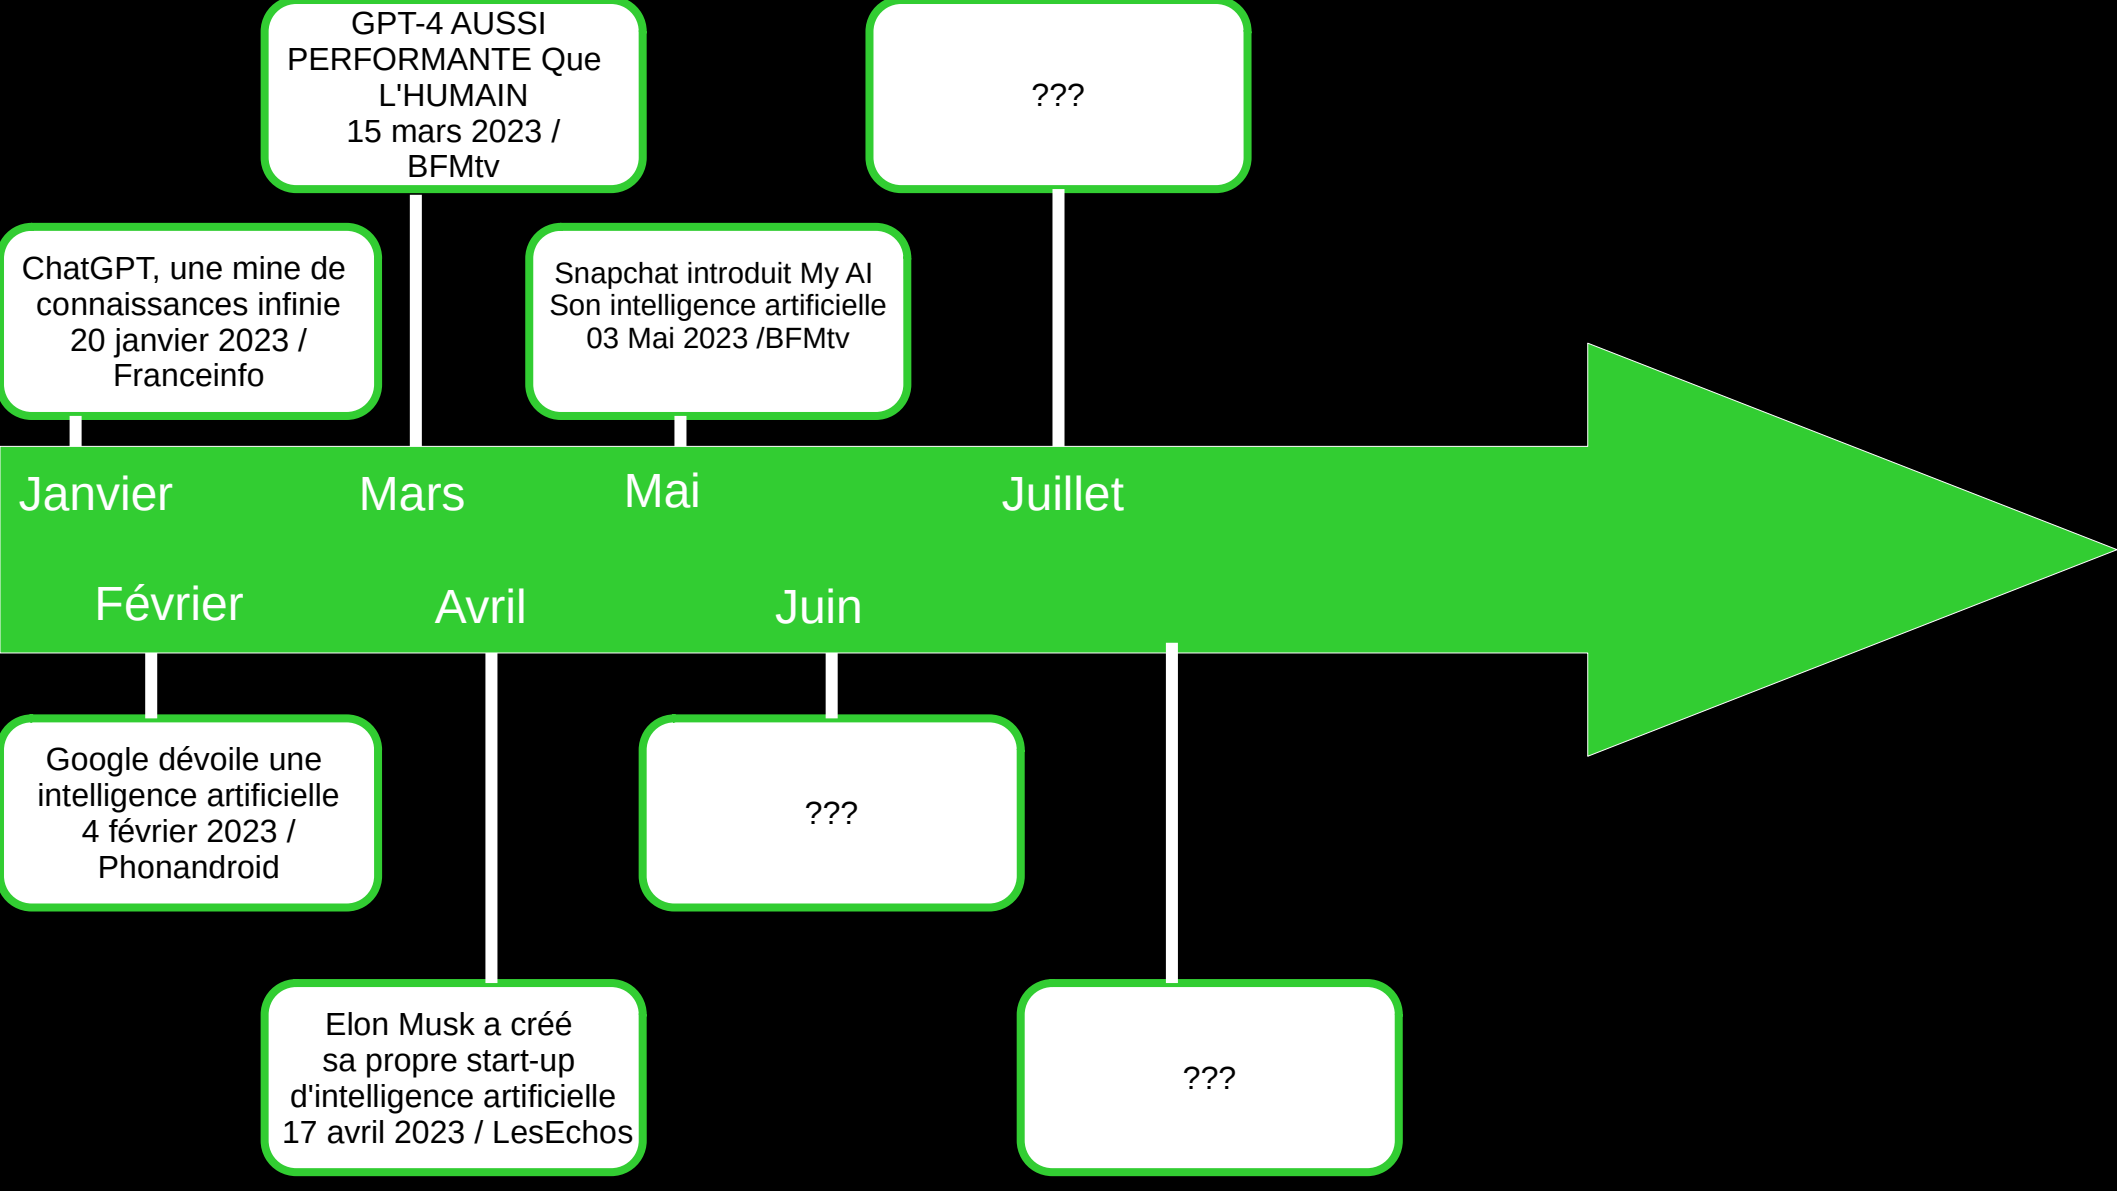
GPT-4 AUSSI PERFORMANTE Que L'HUMAIN
15 mars 2023 / BFMtv

???

ChatGPT, une mine de connaissances infinie
20 janvier 2023 / Franceinfo

Snapchat introduit My AI
Son intelligence artificielle
03 Mai 2023 /BFMtv

Janvier

Mars

Mai

Juillet

Février

Avril

Juin

Google dévoile une intelligence artificielle
4 février 2023 / Phonandroid

???

Elon Musk a créé sa propre start-up d'intelligence artificielle
17 avril 2023 / LesEchos

???